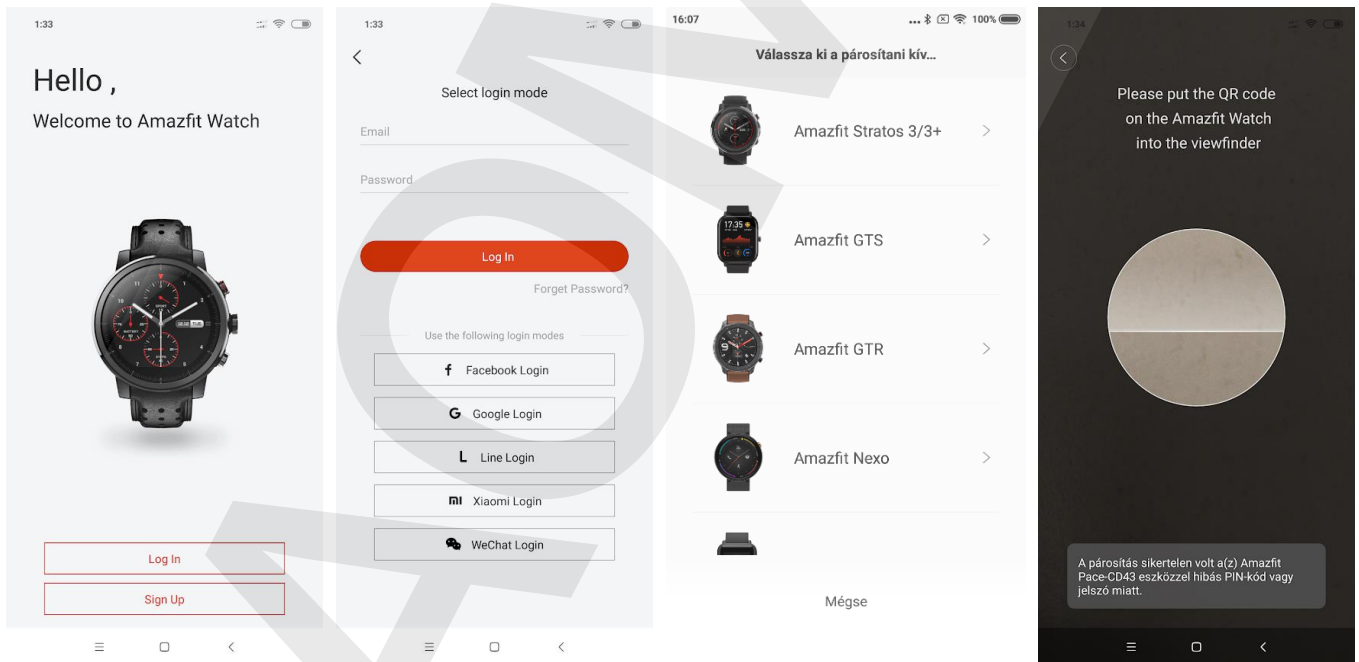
1:33

Hello ,

Welcome to Amazfit Watch

Log In

Sign Up

1:33

Select login mode

Email

Password

Log In

Forget Password?

Use the following login modes

Facebook Login

Google Login

Line Login

Xiaomi Login

WeChat Login

16:07

100%

Válassza ki a párosítani kív...

Amazfit Stratos 3/3+

Amazfit GTS

Amazfit GTR

Amazfit Nexo

Mégse

1:34

Please put the QR code on the Amazfit Watch into the viewfinder

A párosítás sikertelen volt a(z) Amazfit Pace-CD43 eszközzel hibás PIN-kód vagy jelszó miatt.